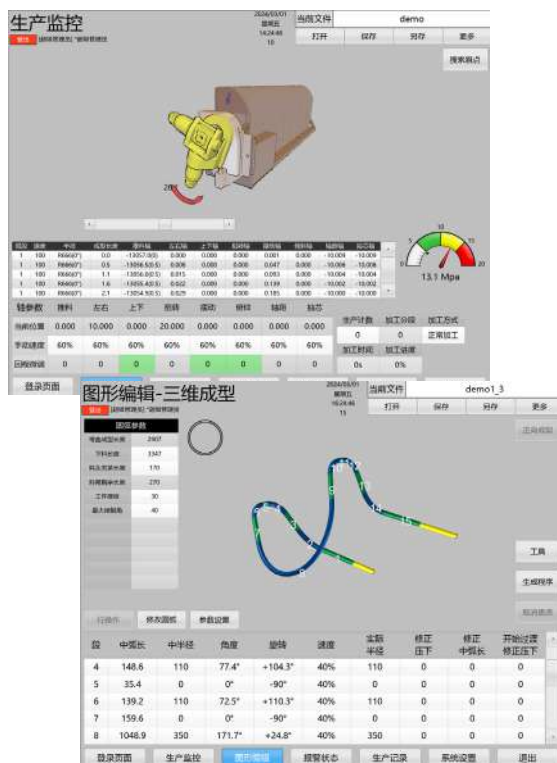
生产监控

2024/03/01
星期五
14:24:46
10

当前文件 demo

打开 保存 另存 更多

搜索跟点

13.1 Mpa

轴参数 推料 左右 上下 前排 滚动 侧移 轴距 轴芯

当前位置 0.000 10.000 0.000 20.000 0.000 0.000 0.000

手动速度 60% 60% 60% 60% 60% 60% 60%

回零按键 0 0 0 0 0 0

生产计数 加工分段 加工方式
0 0 正常加工
加工时间 加工速度
0s 0%

登录页面

图形编辑-三维成型

2024/03/01
星期五
14:24:46
15

当前文件 demo1_3

打开 保存 另存 更多

图纸参数

正向模拟

工具

生成程序

取消消息

行操作 修改圆弧 参数设置

| 段 | 中弧长 | 中半径 | 角度 | 旋转 | 速度 | 实际半径 | 修正压下 | 修正中弧长 | 开始过渡修正压下 |
|---|---|---|---|---|---|---|---|---|---|
| 4 | 148.6 | 110 | 77.4° | +104.3° | 40% | 110 | 0 | 0 | 0 |
| 5 | 35.4 | 0 | 0° | -90° | 40% | 0 | 0 | 0 | 0 |
| 6 | 139.2 | 110 | 72.5° | +110.3° | 40% | 110 | 0 | 0 | 0 |
| 7 | 159.6 | 0 | 0° | -90° | 40% | 0 | 0 | 0 | 0 |
| 8 | 1048.9 | 350 | 171.7° | +24.8° | 40% | 350 | 0 | 0 | 0 |

登录页面 生产监控 图形编辑 报警状态 生产记录 系统设置 退出